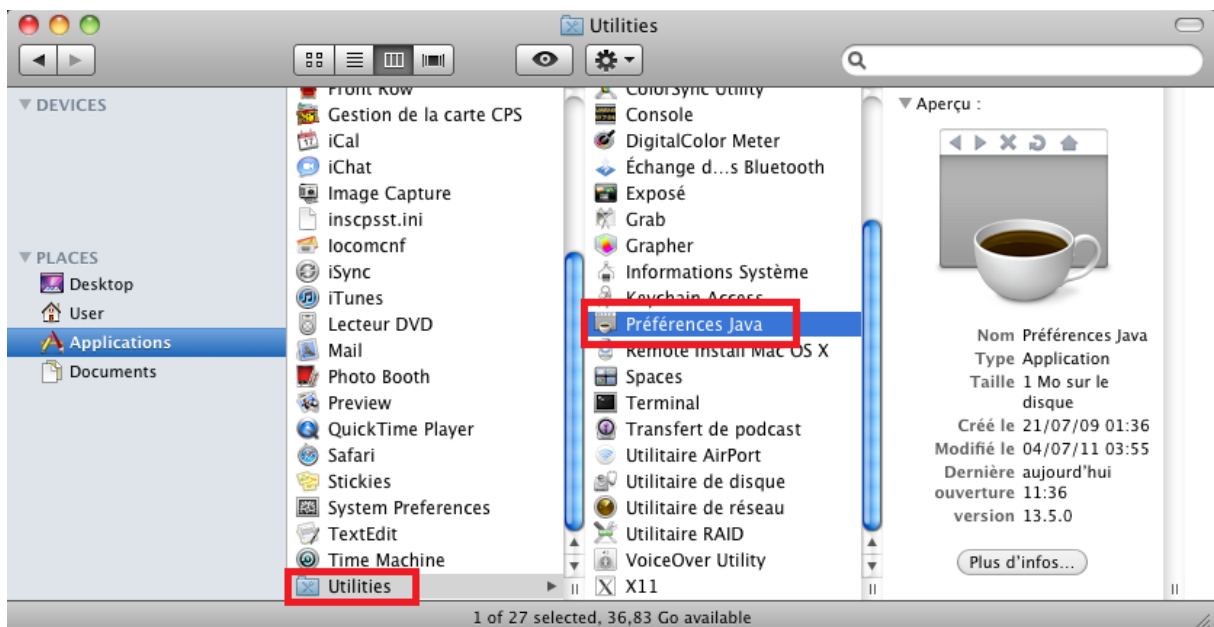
Utilities

▼ DEVICES

▼ PLACES
Desktop
User
Applications
Documents

Front Row
Gestion de la carte CPS
iCal
iChat
Image Capture
inscpsst.ini
Iocomcnf
iSync
iTunes
Lecteur DVD
Mail
Photo Booth
Preview
QuickTime Player
Safari
Stickies
System Preferences
TextEdit
Time Machine
Utilities

ColorSync Utility
Console
DigitalColor Meter
Échange d…s Bluetooth
Exposé
Grab
Grapher
Informations Système
Keychain Access
Préférences Java
Remote Install Mac OS X
Spaces
Terminal
Transfert de podcast
Utilitaire AirPort
Utilitaire de disque
Utilitaire de réseau
Utilitaire RAID
VoiceOver Utility
X11

▼ Aperçu :

Nom Préférences Java
Type Application
Taille 1 Mo sur le disque
Créé le 21/07/09 01:36
Modifié le 04/07/11 03:55
Dernière ouverture aujourd'hui 11:36
version 13.5.0

Plus d'infos…

1 of 27 selected, 36,83 Go available